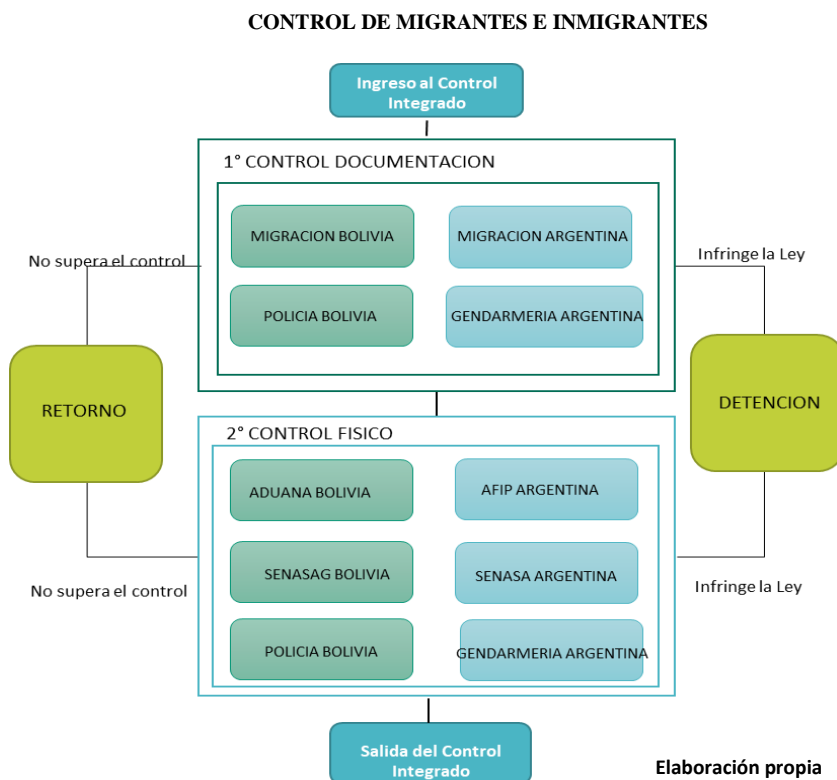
CONTROL DE MIGRANTES E INMIGRANTES

Ingreso al Control Integrado

1° CONTROL DOCUMENTACION

MIGRACION BOLIVIA

MIGRACION ARGENTINA

POLICIA BOLIVIA

GENDARMERIA ARGENTINA

No supera el control

Infringe la Ley

RETORNO

DETENCION

2° CONTROL FISICO

ADUANA BOLIVIA

AFIP ARGENTINA

SENASAG BOLIVIA

SENASA ARGENTINA

POLICIA BOLIVIA

GENDARMERIA ARGENTINA

No supera el control

Infringe la Ley

Salida del Control Integrado

Elaboración propia